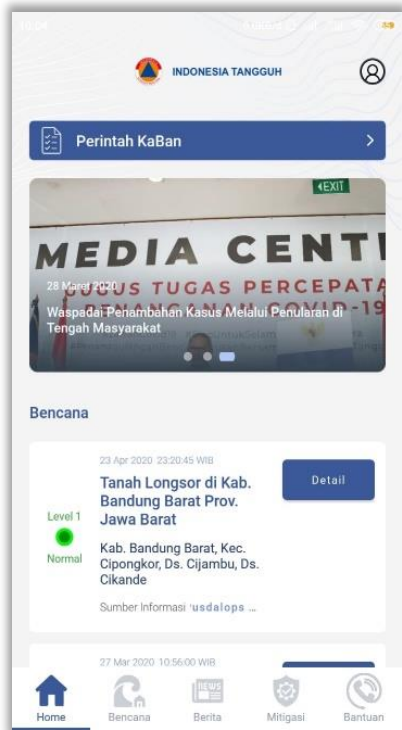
10.04

INDONESIA TANGGUH

Perintah KaBan

EXIT

MEDIA CENT
GUGUS TUGAS PERCEPATA
PENANGANAN COVID-19

28 Maret 2020
Waspadai Penambahan Kasus Melalui Penularan di Tengah Masyarakat

Bencana

23 Apr 2020 23:20:45 WIB
Tanah Longsor di Kab. Bandung Barat Prov. Jawa Barat

Detail

Level 1
Normal

Kab. Bandung Barat, Kec. Cipongkor, Ds. Cijambu, Ds. Cikande

Sumber Informasi 'usdalops ...

27 Mar 2020 10:56:00 WIB

Home
Bencana
NEWS
Berita
Mitigasi
Bantuan